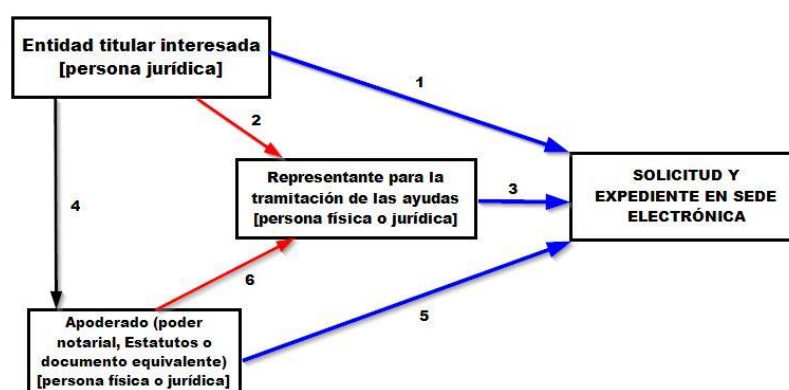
Entidad titular interesada [persona jurídica]

1

2

Representante para la tramitación de las ayudas [persona física o jurídica]

3

SOLICITUD Y EXPEDIENTE EN SEDE ELECTRÓNICA

4

6

5

Apoderado (poder notarial, Estatutos o documento equivalente) [persona física o jurídica]